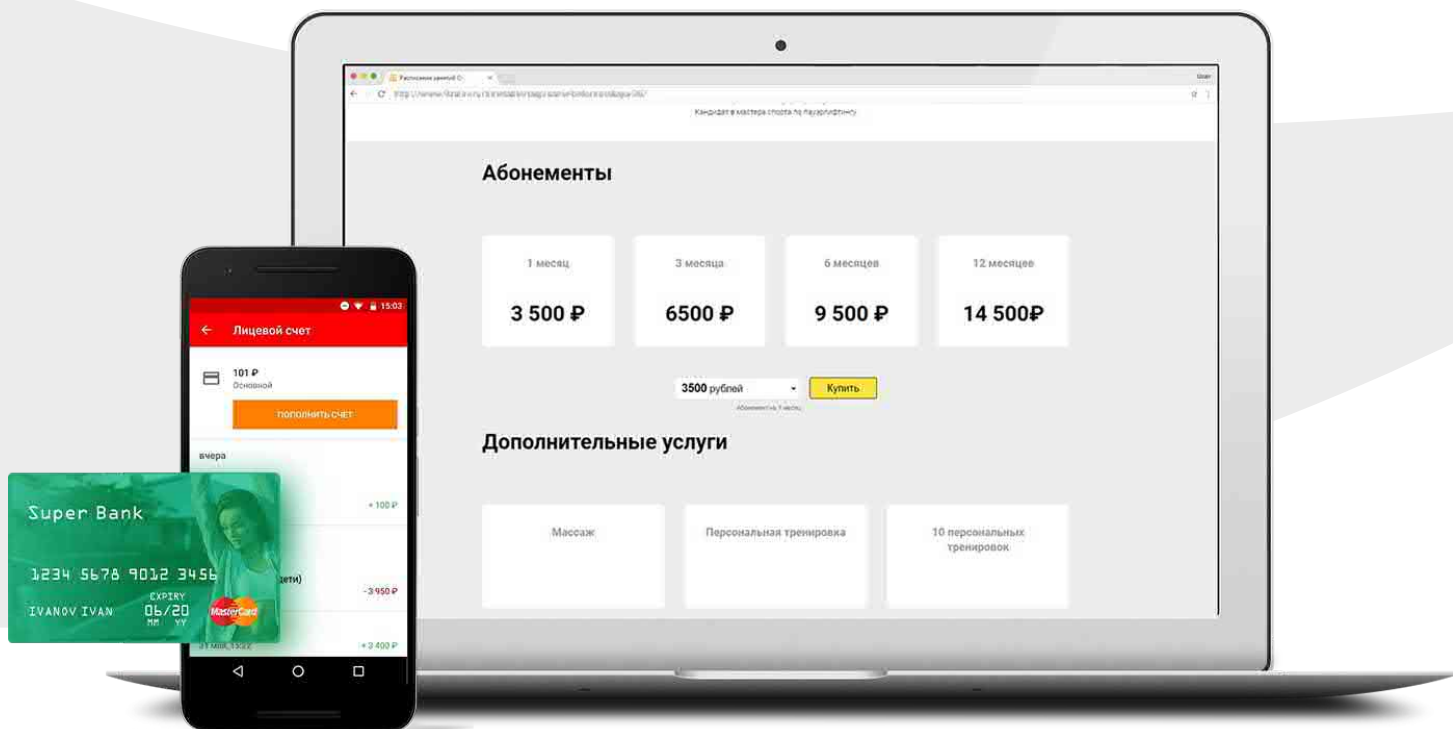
Расписание занятий О

Кандидат в мастера спорта по пауэрлифтингу

Абонементы

1 месяц
3 500 ₽

3 месяца
6500 ₽

6 месяцев
9 500 ₽

12 месяцев
14 500₽

3500 рублей
Абонемент на 1 месяц
Купить

Дополнительные услуги

Массаж

Персональная тренировка

10 персональных тренировок

15:03
Лицевой счет
101 ₽
Основной
ПОПОЛНИТЬ СЧЕТ
вчера
+ 100 ₽
дети)
- 3 950 ₽
+ 2 400 ₽

Super Bank
1234 5678 9012 3456
EXPIRY
06/20
MM YY
IVANOV IVAN
MasterCard